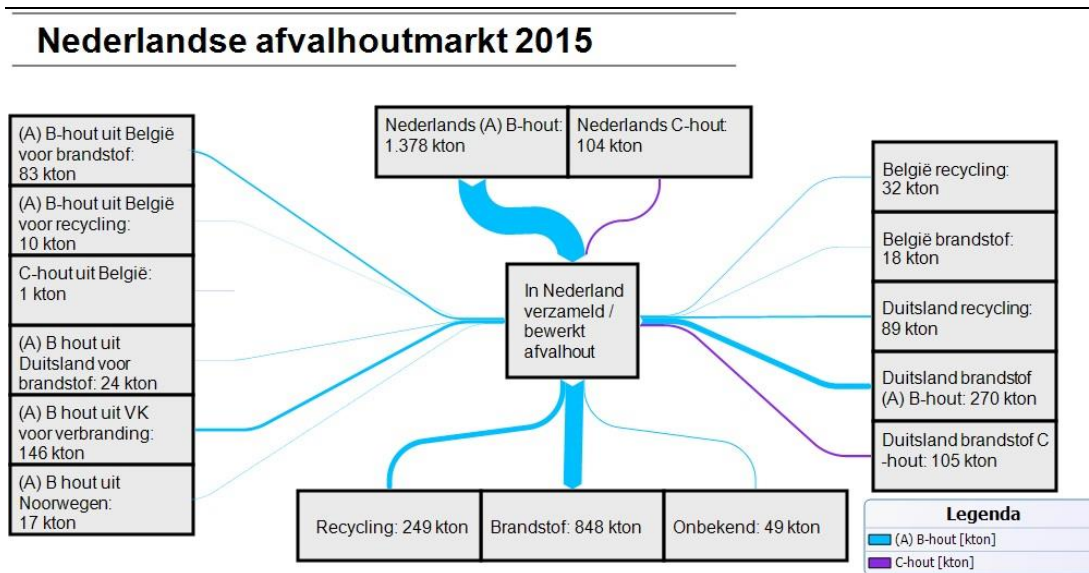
Nederlandse afvalhoutmarkt 2015

(A) B-hout uit België voor brandstof: 83 kton

(A) B-hout uit België voor recycling: 10 kton

C-hout uit België: 1 kton

(A) B hout uit Duitsland voor brandstof: 24 kton

(A) B hout uit VK voor verbranding: 146 kton

(A) B hout uit Noorwegen: 17 kton

Nederlands (A) B-hout: 1.378 kton

Nederlands C-hout: 104 kton

In Nederland verzameld / bewerkt afvalhout

België recycling: 32 kton

België brandstof: 18 kton

Duitsland recycling: 89 kton

Duitsland brandstof (A) B-hout: 270 kton

Duitsland brandstof C-hout: 105 kton

Recycling: 249 kton

Brandstof: 848 kton

Onbekend: 49 kton

Legenda
(A) B-hout [kton]
C-hout [kton]